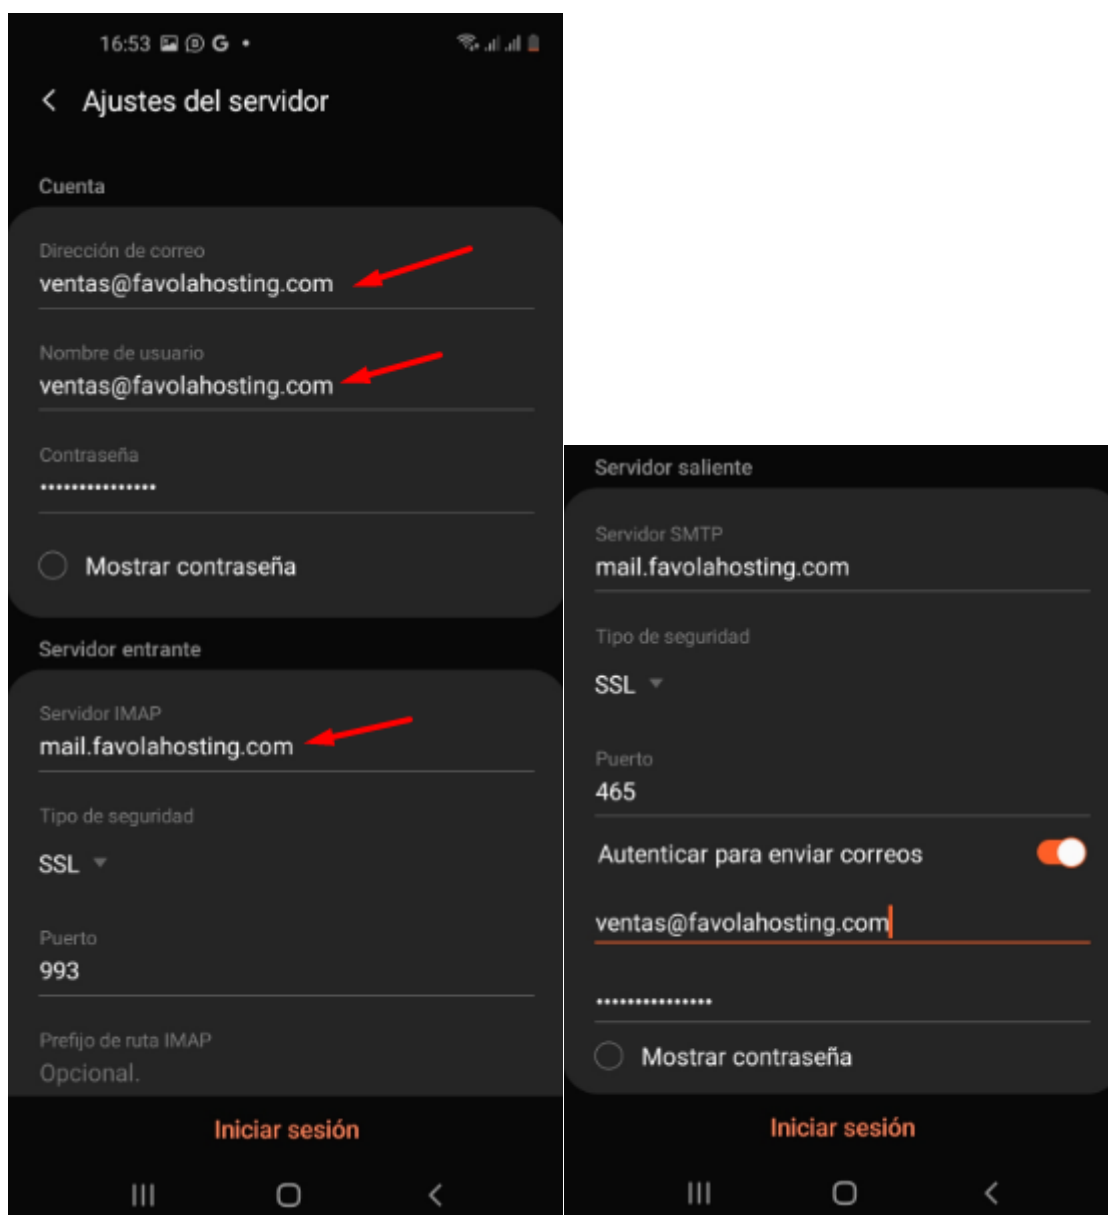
16:53 G •

Ajustes del servidor

Cuenta

Dirección de correo
ventas@favolahosting.com

Nombre de usuario
ventas@favolahosting.com

Contraseña
•••••••••••••••

Mostrar contraseña

Servidor entrante

Servidor IMAP
mail.favolahosting.com

Tipo de seguridad
SSL

Puerto
993

Prefijo de ruta IMAP
Opcional.

Iniciar sesión

Servidor saliente

Servidor SMTP
mail.favolahosting.com

Tipo de seguridad
SSL

Puerto
465

Autenticar para enviar correos

ventas@favolahosting.com

•••••••••••••••

Mostrar contraseña

Iniciar sesión